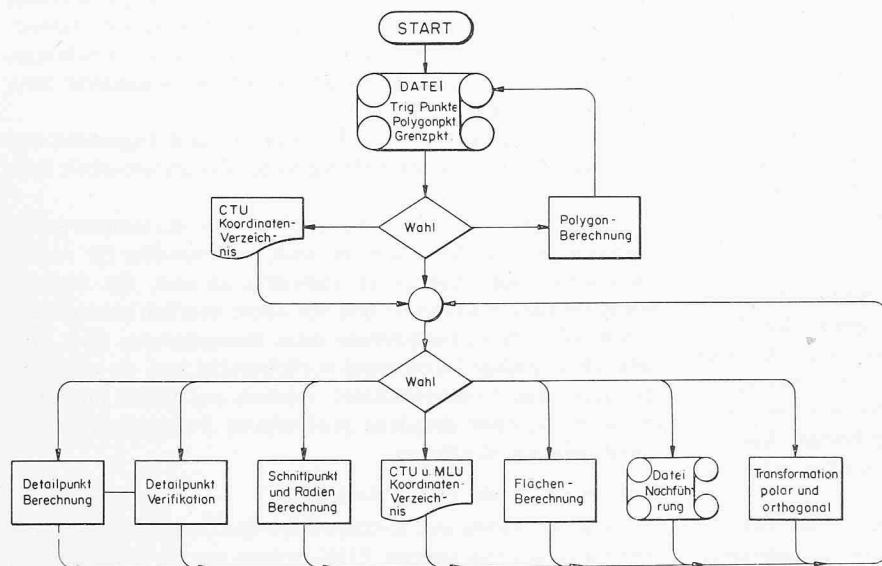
START

DATEI
Trig Punkte
Polygonpkt
Grenzpkt.

CTU
Koordinaten-Verzeichnis

Wahl

Polygon-Berechnung

Wahl

Detailpunkt Berechnung

Detailpunkt Verifikation

Schnittpunkt und Radien Berechnung

CTU u. MLU Koordinaten-Verzeichnis

Flächen-Berechnung

Datei Nachführung

Transformation polar und orthogonal